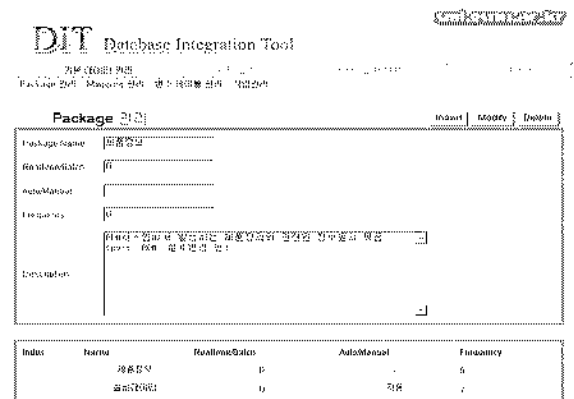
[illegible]

DIT Database Integration Tool

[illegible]
Package 관리 Mapping 관리 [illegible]

Package 관리

Insert | Modify | Delete

Package Name: 제품정보
Realtime/Batch: 0
Auto/Manual:
Frequency: 0
Description: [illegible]

| Index | Name | Realtime/Batch | Auto/Manual | Frequency |
|---|---|---|---|---|
| | 제품정보 | 0 | | 5 |
| | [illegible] | 0 | 자동 | 7 |